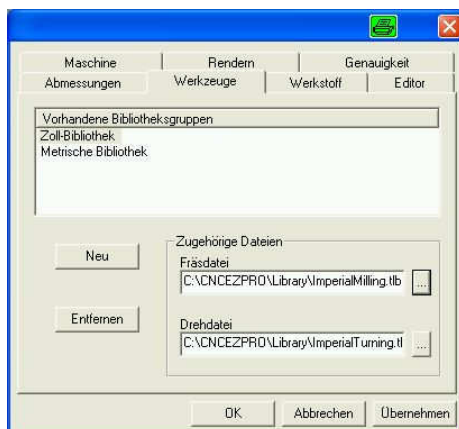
Maschine
Rendern
Genauigkeit
Abmessungen
Werkzeuge
Werkstoff
Editor

Vorhandene Bibliotheksgruppen
Zoll-Bibliothek
Metrische Bibliothek

Neu
Entfernen

Zugehörige Dateien
Fräsdatei
C:\CNCEZPRO\Library\ImperialMilling.tlb
...
Drehdatei
C:\CNCEZPRO\Library\ImperialTurning.tl
...

OK
Abbrechen
Übernehmen